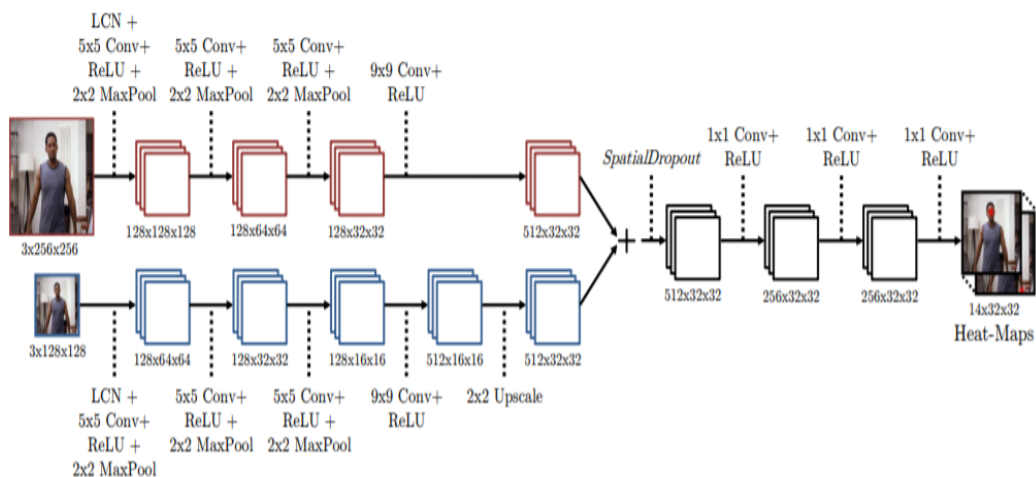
LCN +
5x5 Conv+
ReLU +
2x2 MaxPool

5x5 Conv+
ReLU +
2x2 MaxPool

5x5 Conv+
ReLU +
2x2 MaxPool

9x9 Conv+
ReLU

3x256x256

128x128x128

128x64x64

128x32x32

512x32x32

SpatialDropout

1x1 Conv+
ReLU

1x1 Conv+
ReLU

1x1 Conv+
ReLU

512x32x32

256x32x32

256x32x32

14x32x32
Heat-Maps

3x128x128

128x64x64

128x32x32

128x16x16

512x16x16

512x32x32

LCN +
5x5 Conv+
ReLU +
2x2 MaxPool

5x5 Conv+
ReLU +
2x2 MaxPool

5x5 Conv+
ReLU +
2x2 MaxPool

9x9 Conv+
ReLU

2x2 Upscale